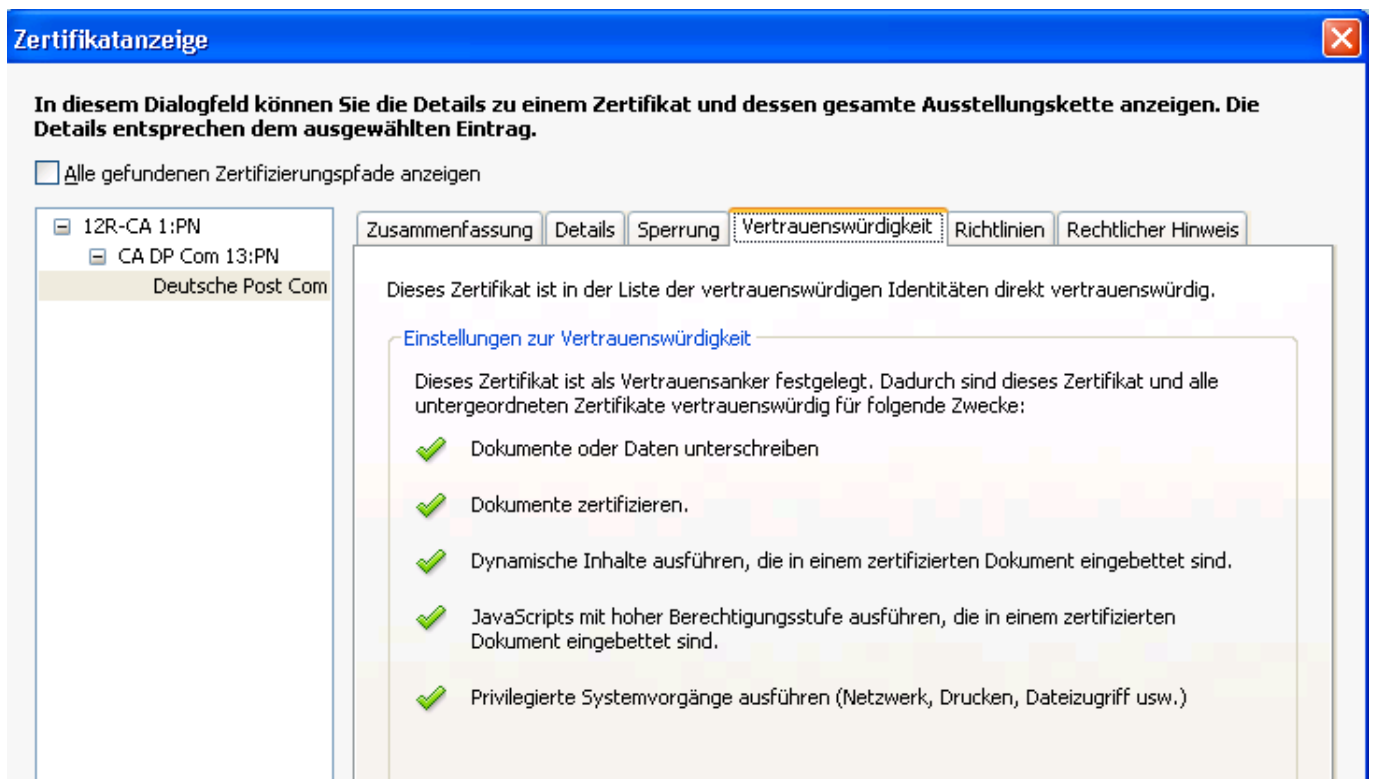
Zertifikatanzeige

In diesem Dialogfeld können Sie die Details zu einem Zertifikat und dessen gesamte Ausstellungskette anzeigen. Die Details entsprechen dem ausgewählten Eintrag.

Alle gefundenen Zertifizierungspfade anzeigen

12R-CA 1:PN
CA DP Com 13:PN
Deutsche Post Com

Zusammenfassung | Details | Sperrung | Vertrauenswürdigkeit | Richtlinien | Rechtlicher Hinweis

Dieses Zertifikat ist in der Liste der vertrauenswürdigen Identitäten direkt vertrauenswürdig.

Einstellungen zur Vertrauenswürdigkeit

Dieses Zertifikat ist als Vertrauensanker festgelegt. Dadurch sind dieses Zertifikat und alle untergeordneten Zertifikate vertrauenswürdig für folgende Zwecke:

Dokumente oder Daten unterschreiben

Dokumente zertifizieren.

Dynamische Inhalte ausführen, die in einem zertifizierten Dokument eingebettet sind.

JavaScripts mit hoher Berechtigungsstufe ausführen, die in einem zertifizierten Dokument eingebettet sind.

Privilegierte Systemvorgänge ausführen (Netzwerk, Drucken, Dateizugriff usw.)